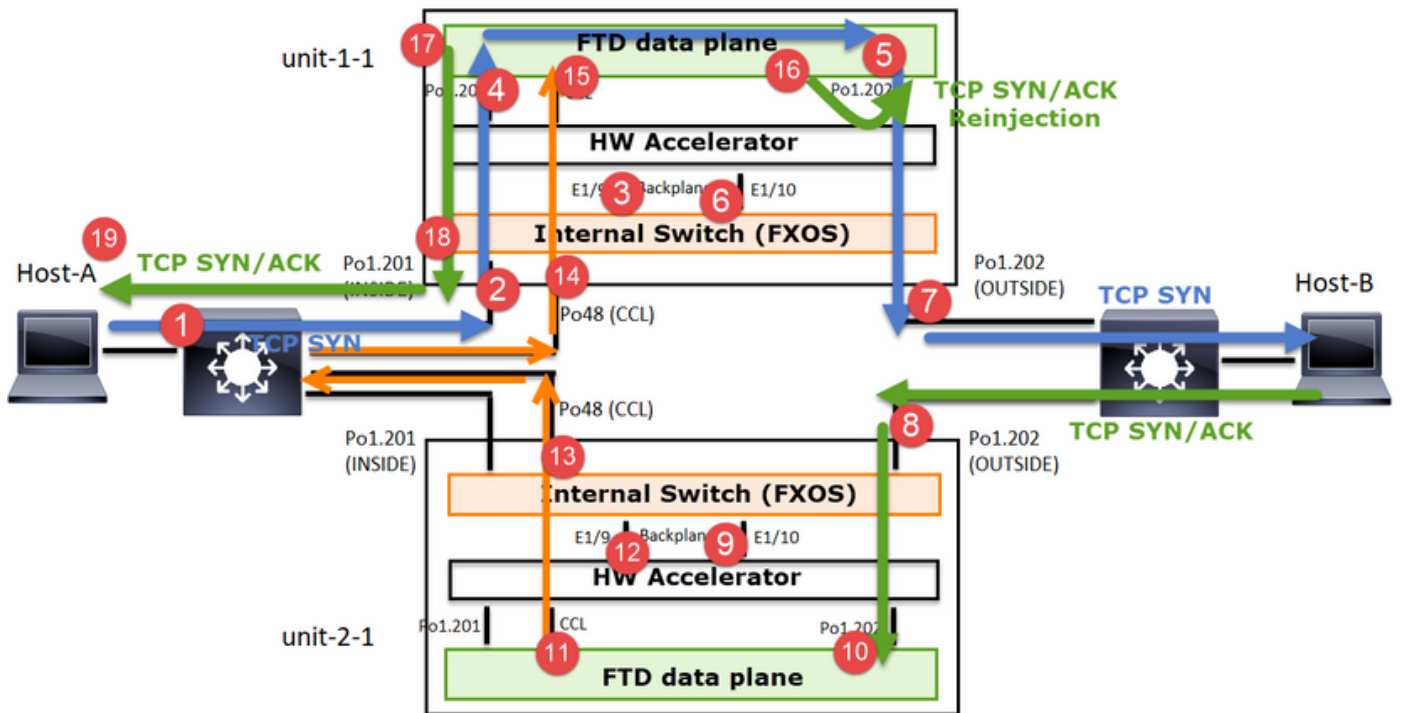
unit-1-1

FTD data plane

17

4

15

5

16

Po1.20

CL

Po1.202

TCP SYN/ACK Reinjection

HW Accelerator

E1/9

3

Backplan

6

E1/10

19

18

Internal Switch (FXOS)

Host-A

TCP SYN/ACK

Po1.201 (INSIDE)

2

14

Po1.202 (OUTSIDE)

7

TCP SYN

Host-B

1

TCP SYN

Po48 (CCL)

Po48 (CCL)

8

Po1.201 (INSIDE)

13

Po1.202 (OUTSIDE)

TCP SYN/ACK

Internal Switch (FXOS)

E1/9

12

Backplan

9

E1/10

HW Accelerator

unit-2-1

Po1.201

CCL

Po1.20

11

10

FTD data plane